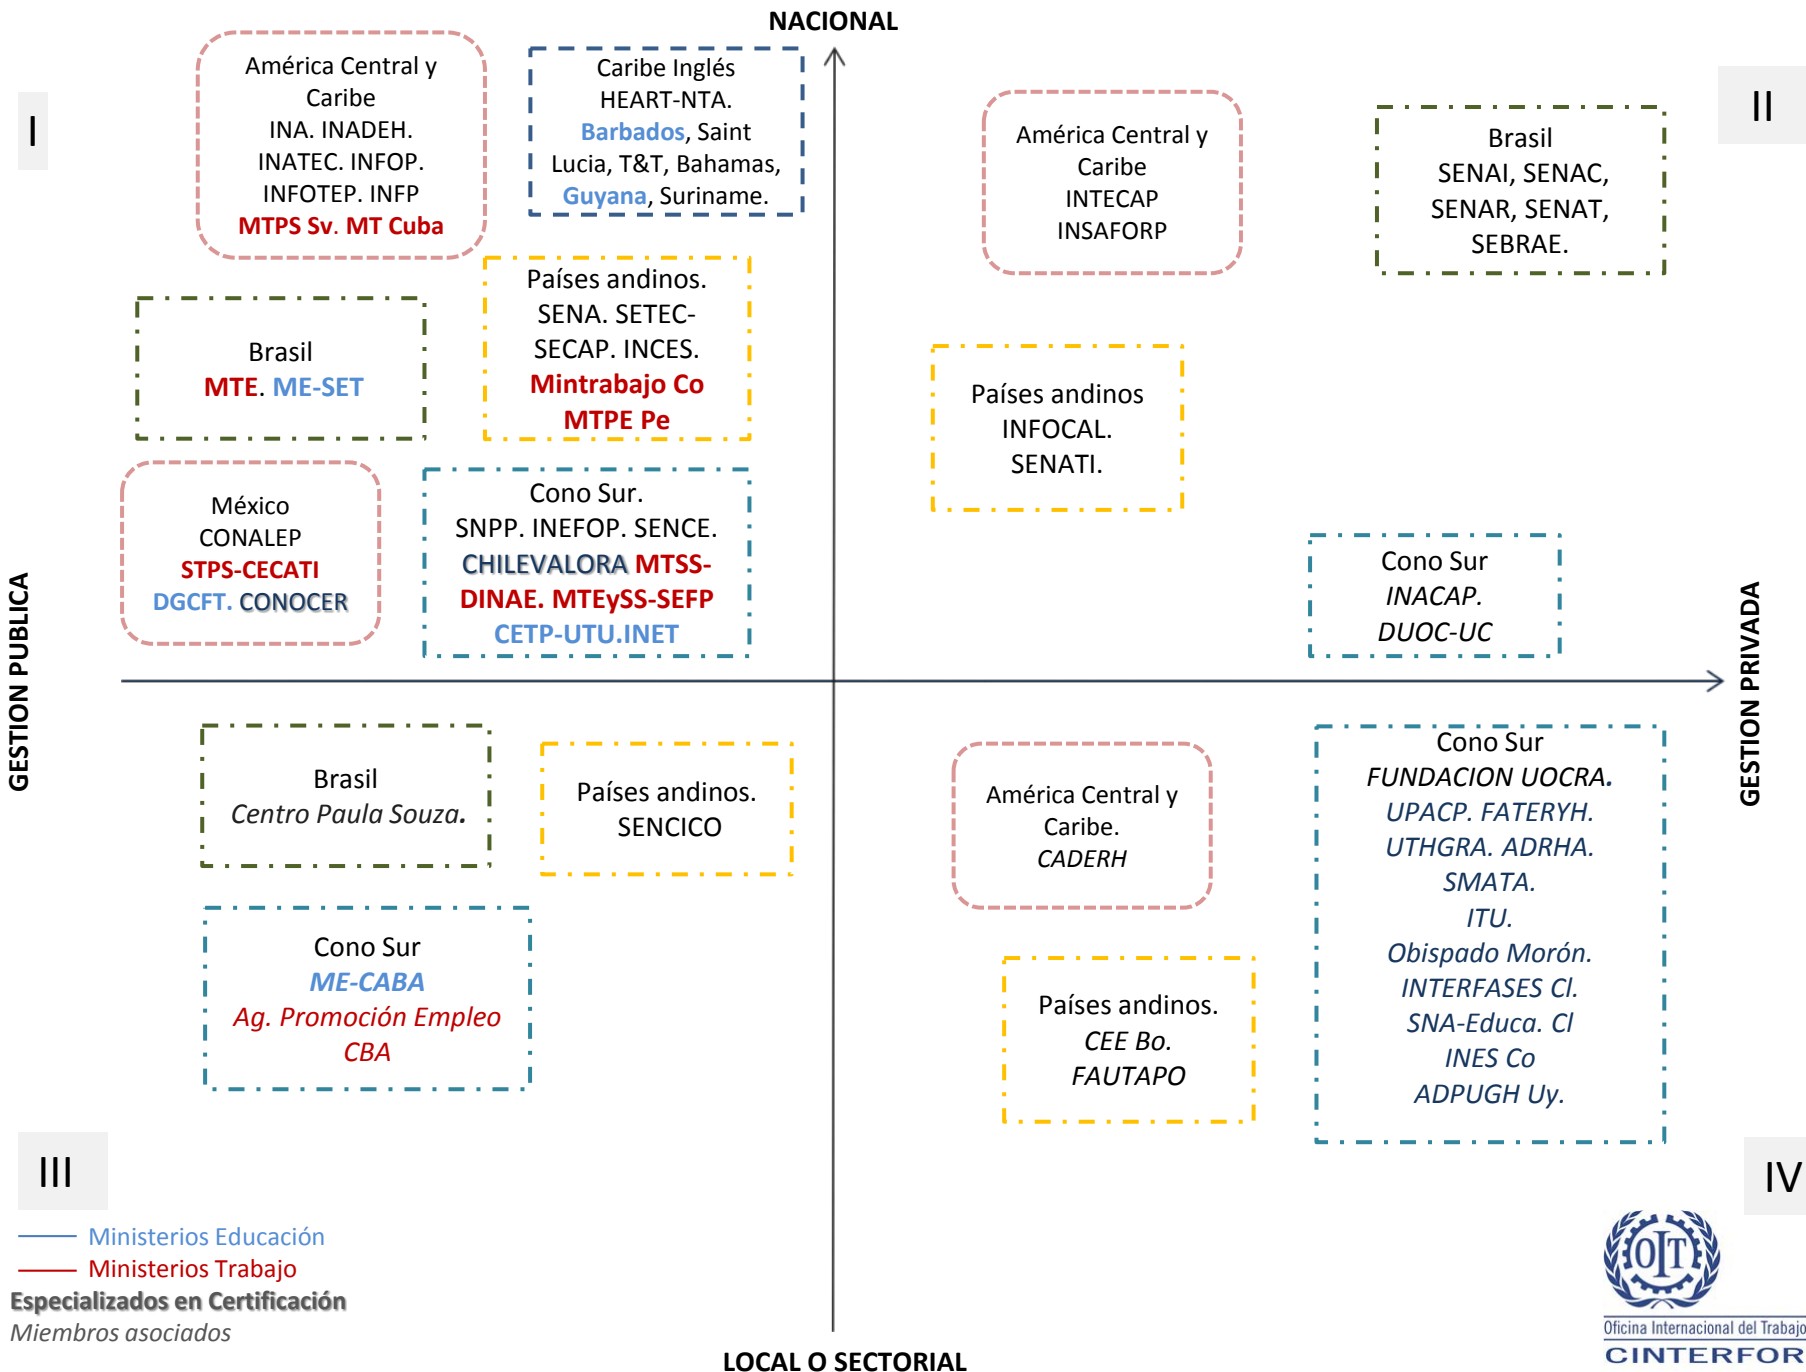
NACIONAL

I

América Central y Caribe
INA. INADEH.
INATEC. INFOP.
INFOTEP. INFP
MTPS Sv. MT Cuba

Caribe Inglés
HEART-NTA.
Barbados, Saint Lucia, T&T, Bahamas, Guyana, Suriname.

América Central y Caribe
INTECAP
INSAFORP

Brasil
SENAI, SENAC, SENAR, SENAT, SEBRAE.

II

Países andinos.
SENA. SETEC-SECAP. INCES.
Mintrabajo Co
MTPE Pe

Brasil
MTE. ME-SET

Países andinos
INFOCAL.
SENATI.

México
CONALEP
STPS-CECATI
DGCFT. CONOCER

Cono Sur.
SNPP. INEFOP. SENCE.
CHILEVALORA MTSS-DINAE. MTEySS-SEFP
CETP-UTU.INET

Cono Sur
INACAP.
DUOC-UC

GESTION PUBLICA

GESTION PRIVADA

Brasil
Centro Paula Souza.

Países andinos.
SENCICO

América Central y Caribe.
CADERH

Cono Sur
FUNDACION UOCRA.
UPACP. FATERYH.
UTHGRA. ADRHA.
SMATA.
ITU.
Obispado Morón.
INTERFASES Cl.
SNA-Educa. Cl
INES Co
ADPUGH Uy.

Cono Sur
ME-CABA
Ag. Promoción Empleo CBA

Países andinos.
CEE Bo.
FAUTAPO

III

IV

Ministerios Educación
Ministerios Trabajo
Especializados en Certificación
Miembros asociados

LOCAL O SECTORIAL

OIT
Oficina Internacional del Trabajo
CINTERFOR